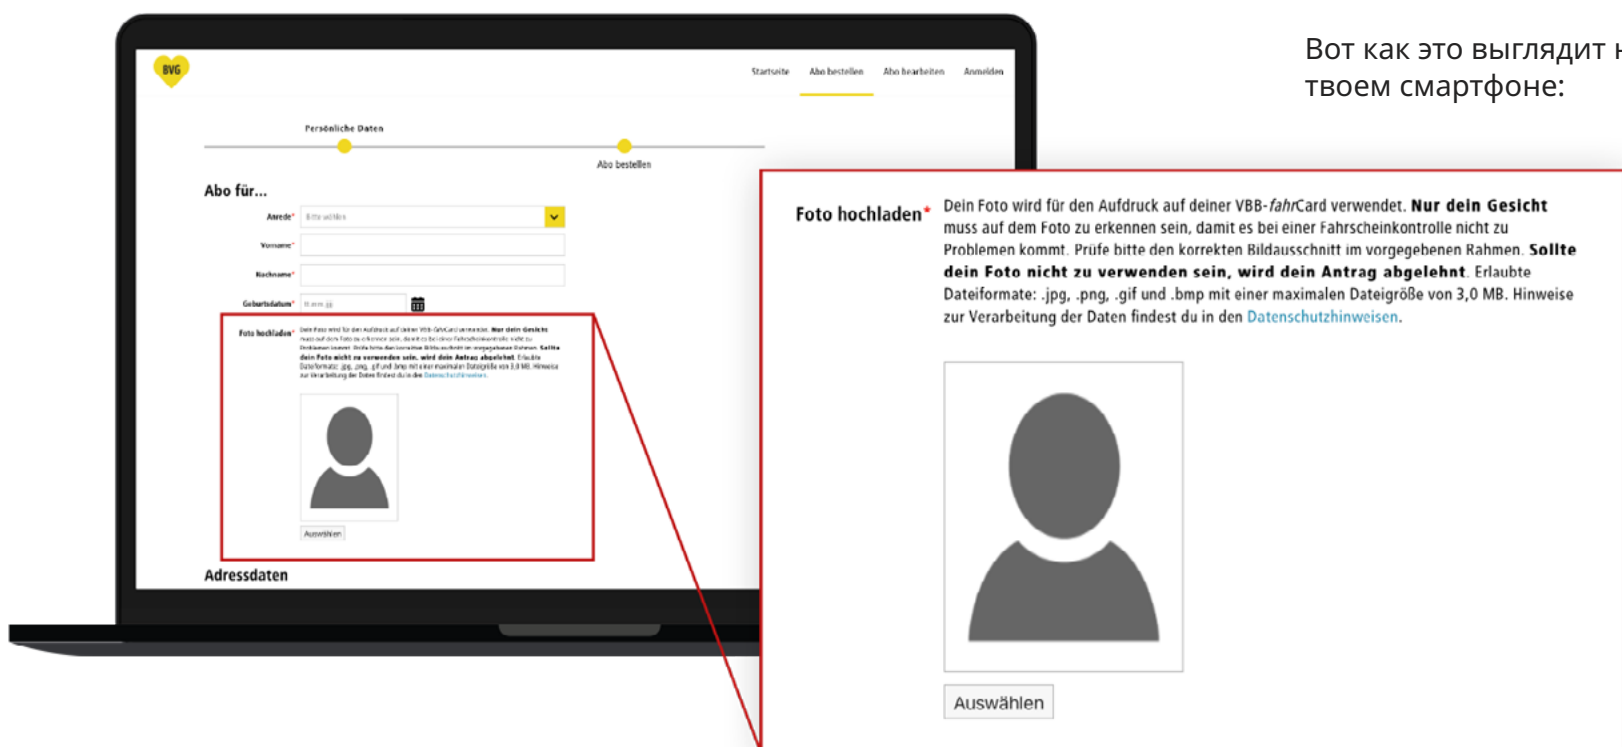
Вот как это выглядит н
твоем смартфоне:

BVG

Startseite Abo bestellen Abo bearbeiten Anmelden

Persönliche Daten

Abo bestellen

Abo für...

Anrede* Bitte wählen

Vorname*

Nachname*

Geburtsdatum* tt.mm.jjjj

Foto hochladen* Dein Foto wird für den Aufdruck auf deiner VBB-*fahr*Card verwendet. **Nur dein Gesicht** muss auf dem Foto zu erkennen sein, damit es bei einer Fahrscheinkontrolle nicht zu Problemen kommt. Prüfe bitte den korrekten Bildausschnitt im vorgegebenen Rahmen. **Sollte dein Foto nicht zu verwenden sein, wird dein Antrag abgelehnt.** Erlaubte Dateiformate: .jpg, .png, .gif und .bmp mit einer maximalen Dateigröße von 3,0 MB. Hinweise zur Verarbeitung der Daten findest du in den Datenschutzhinweisen.

Auswählen

Adressdaten

Foto hochladen* Dein Foto wird für den Aufdruck auf deiner VBB-*fahr*Card verwendet. **Nur dein Gesicht** muss auf dem Foto zu erkennen sein, damit es bei einer Fahrscheinkontrolle nicht zu Problemen kommt. Prüfe bitte den korrekten Bildausschnitt im vorgegebenen Rahmen. **Sollte dein Foto nicht zu verwenden sein, wird dein Antrag abgelehnt.** Erlaubte Dateiformate: .jpg, .png, .gif und .bmp mit einer maximalen Dateigröße von 3,0 MB. Hinweise zur Verarbeitung der Daten findest du in den Datenschutzhinweisen.

Auswählen